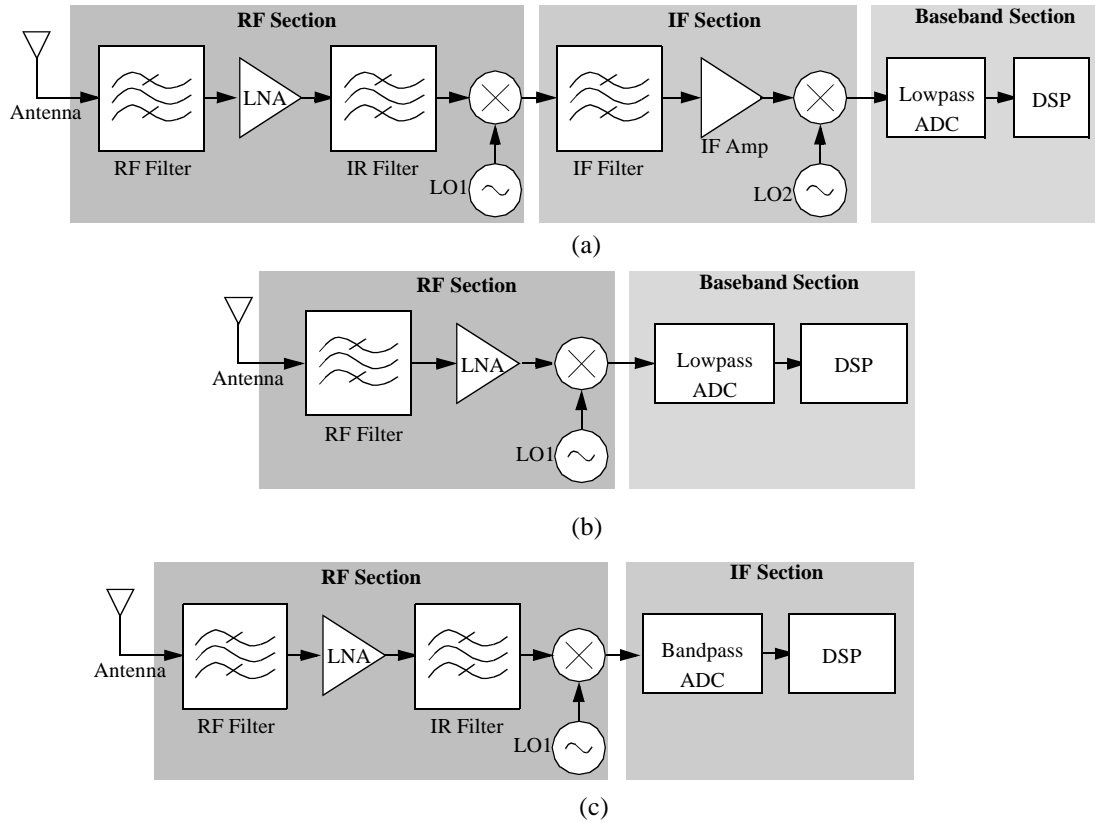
RF Section
IF Section
Baseband Section
Antenna
LNA
RF Filter
IR Filter
LO1
IF Filter
IF Amp
LO2
Lowpass ADC
DSP
(a)

RF Section
Baseband Section
Antenna
LNA
RF Filter
LO1
Lowpass ADC
DSP
(b)

RF Section
IF Section
Antenna
LNA
RF Filter
IR Filter
LO1
Bandpass ADC
DSP
(c)